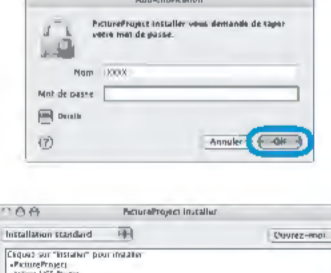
Authentification

PictureProject Installer vous demande de taper votre mot de passe.

Nom XXXX

Mot de passe

Détails

Annuler OK

PictureProject Installer

Installation standard

Ouvrez-moi

Cliquez sur "Installer" pour installer
•PictureProject
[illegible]